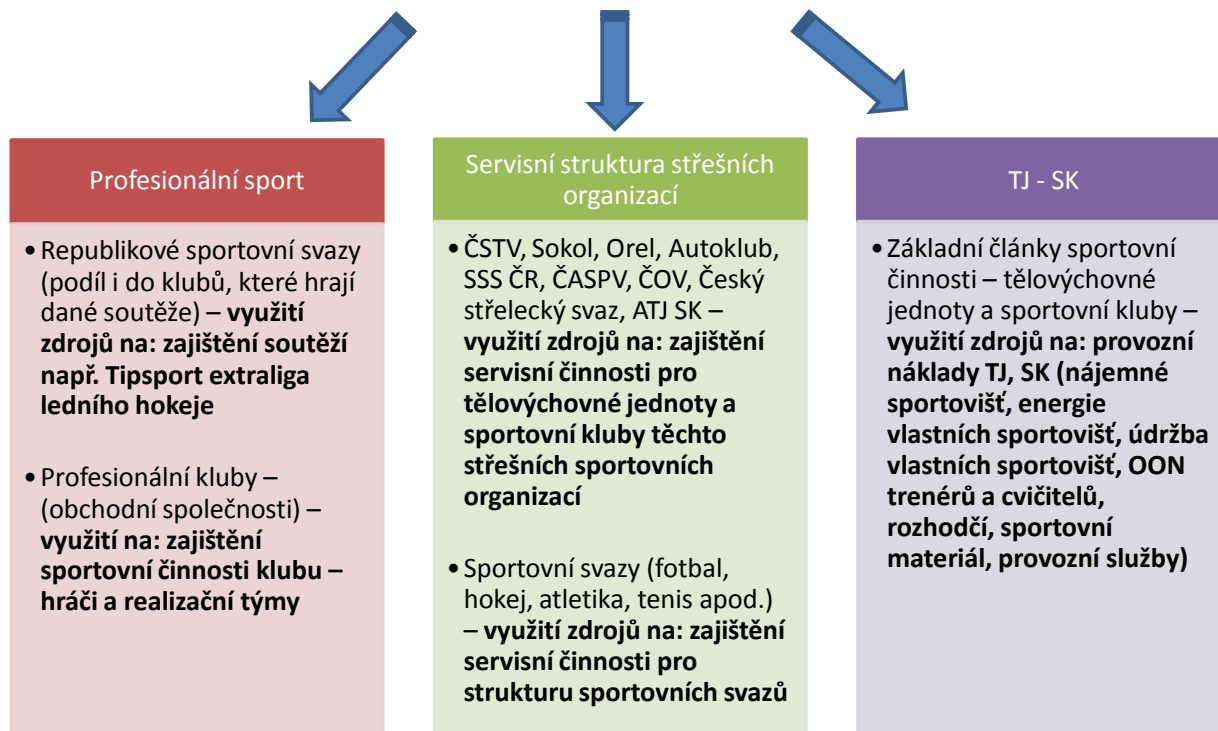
Profesionální sport

• Republikové sportovní svazy (podíl i do klubů, které hrají dané soutěže) – **využití zdrojů na: zajištění soutěží např. Tipsport extraliga ledního hokeje**

• Profesionální kluby – (obchodní společnosti) – **využití na: zajištění sportovní činnosti klubu – hráči a realizační týmy**

Servisní struktura střešních organizací

• ČSTV, Sokol, Orel, Autoklub, SSS ČR, ČASPV, ČOV, Český střelecký svaz, ATJ SK – **využití zdrojů na: zajištění servisní činnosti pro tělovýchovné jednoty a sportovní kluby těchto střešních sportovních organizací**

• Sportovní svazy (fotbal, hokej, atletika, tenis apod.) – **využití zdrojů na: zajištění servisní činnosti pro strukturu sportovních svazů**

TJ - SK

• Základní články sportovní činnosti – tělovýchovné jednoty a sportovní kluby – **využití zdrojů na: provozní náklady TJ, SK (nájemné sportovišť, energie vlastních sportovišť, údržba vlastních sportovišť, OON trenérů a cvičitelů, rozhodčí, sportovní materiál, provozní služby)**